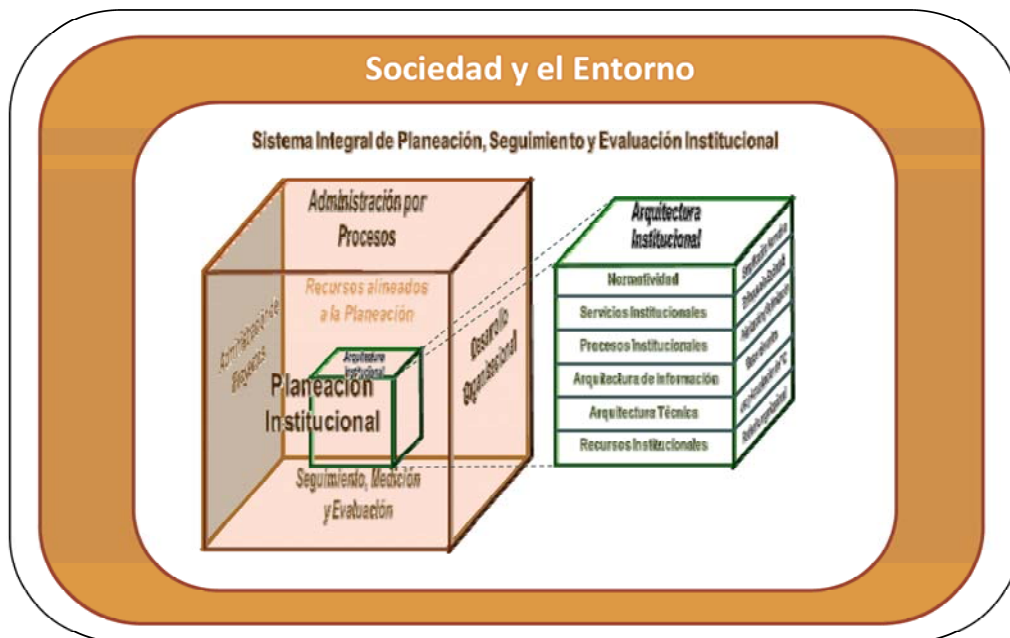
Sociedad y el Entorno

Sistema Integral de Planeación, Seguimiento y Evaluación Institucional

Administración por Procesos

Recursos alineados a la Planeación

Administración de Riesgos

Desarrollo Organizacional

Arquitectura Institucional

Planeación Institucional

Seguimiento, Medición y Evaluación

Arquitectura Institucional

Normatividad

Servicios Institucionales

Procesos Institucionales

Arquitectura de información

Arquitectura Técnica

Recursos Institucionales

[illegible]
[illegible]
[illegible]
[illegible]
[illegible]
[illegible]